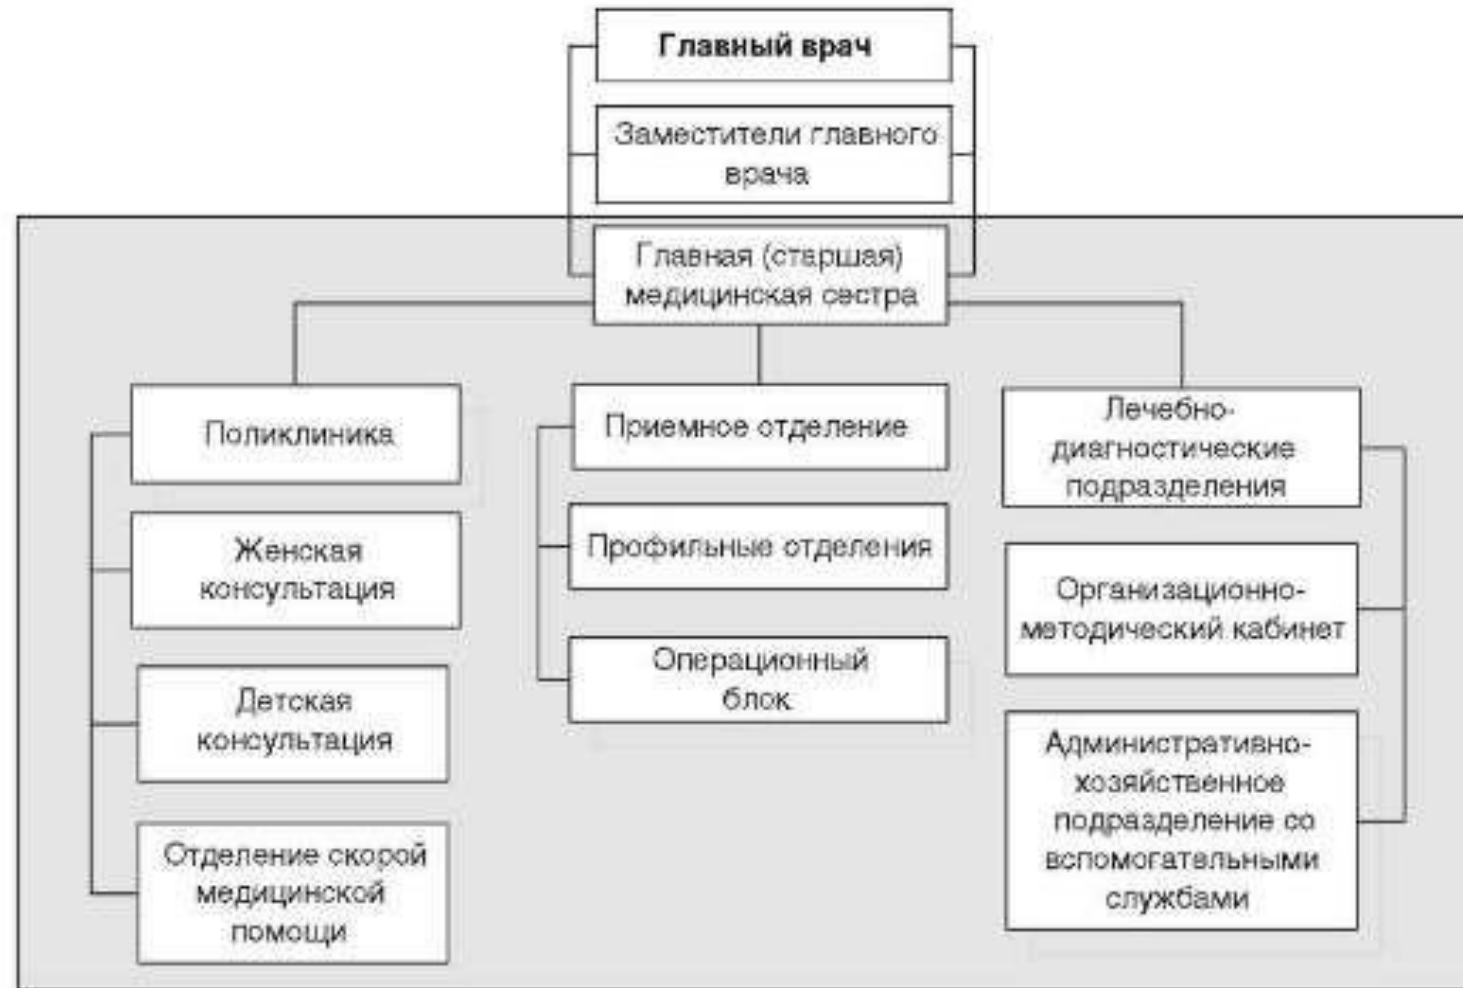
Главный врач

Заместители главного врача

Главная (старшая) медицинская сестра

Поликлиника

Женская консультация

Детская консультация

Отделение скорой медицинской помощи

Приемное отделение

Профильные отделения

Операционный блок

Лечебно-диагностические подразделения

Организационно-методический кабинет

Административно-хозяйственное подразделение со вспомогательными службами